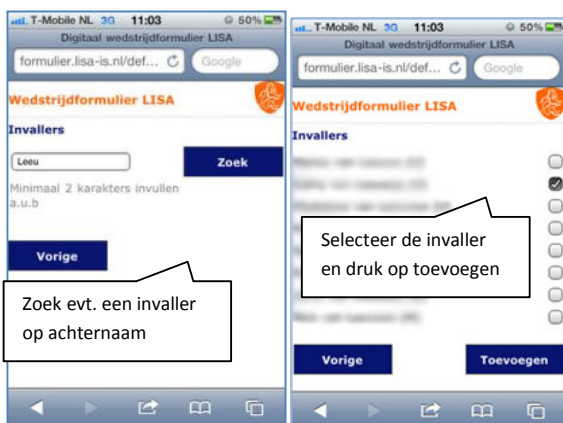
T-Mobile NL 3G 11:03 50%
Digitaal wedstrijdformulier LISA
formulier.lisa-is.nl/def...
Google
Wedstrijdformulier LISA
Invallers
Leeu
Zoek
Minimaal 2 karakters invullen a.u.b
Vorige
Zoek evt. een invaller op achternaam

T-Mobile NL 3G 11:03 50%
Digitaal wedstrijdformulier LISA
formulier.lisa-is.nl/def...
Google
Wedstrijdformulier LISA
Invallers
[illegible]
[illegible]
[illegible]
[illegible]
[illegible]
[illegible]
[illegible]
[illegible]
Selecteer de invaller en druk op toevoegen
Vorige
Toevoegen